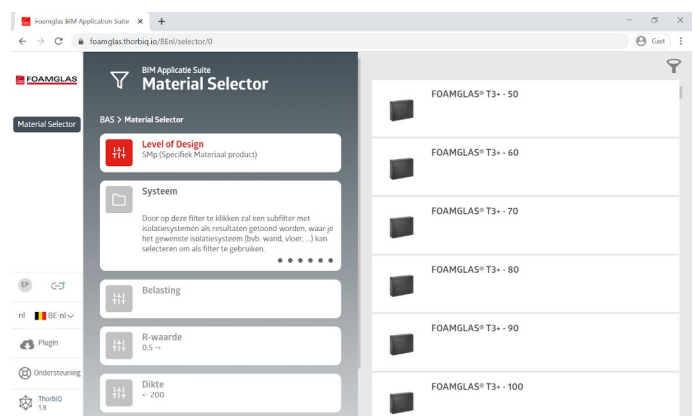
Foamglas BIM Application Suite ×
+
foamglas.thorbiq.io/BEnl/selector/0
Gast
FOAMGLAS
Material Selector
BIM Applicatie Suite
Material Selector
BAS > Material Selector
Level of Design
SMp (Specifiek Materiaal product)
Systeem
Door op deze filter te klikken zal een subfilter met isolatiesystemen als resultaten getoond worden, waar je het gewenste isolatiesysteem (bvb. wand, vloer, ...) kan selecteren om als filter te gebruiken.
Belasting
R-waarde
0.5 ->
Dikte
<- 200
EP
nl
BE-nl
Plugin
Ondersteuning
ThorbiQ
1.8
FOAMGLAS® T3+ - 50
FOAMGLAS® T3+ - 60
FOAMGLAS® T3+ - 70
FOAMGLAS® T3+ - 80
FOAMGLAS® T3+ - 90
FOAMGLAS® T3+ - 100